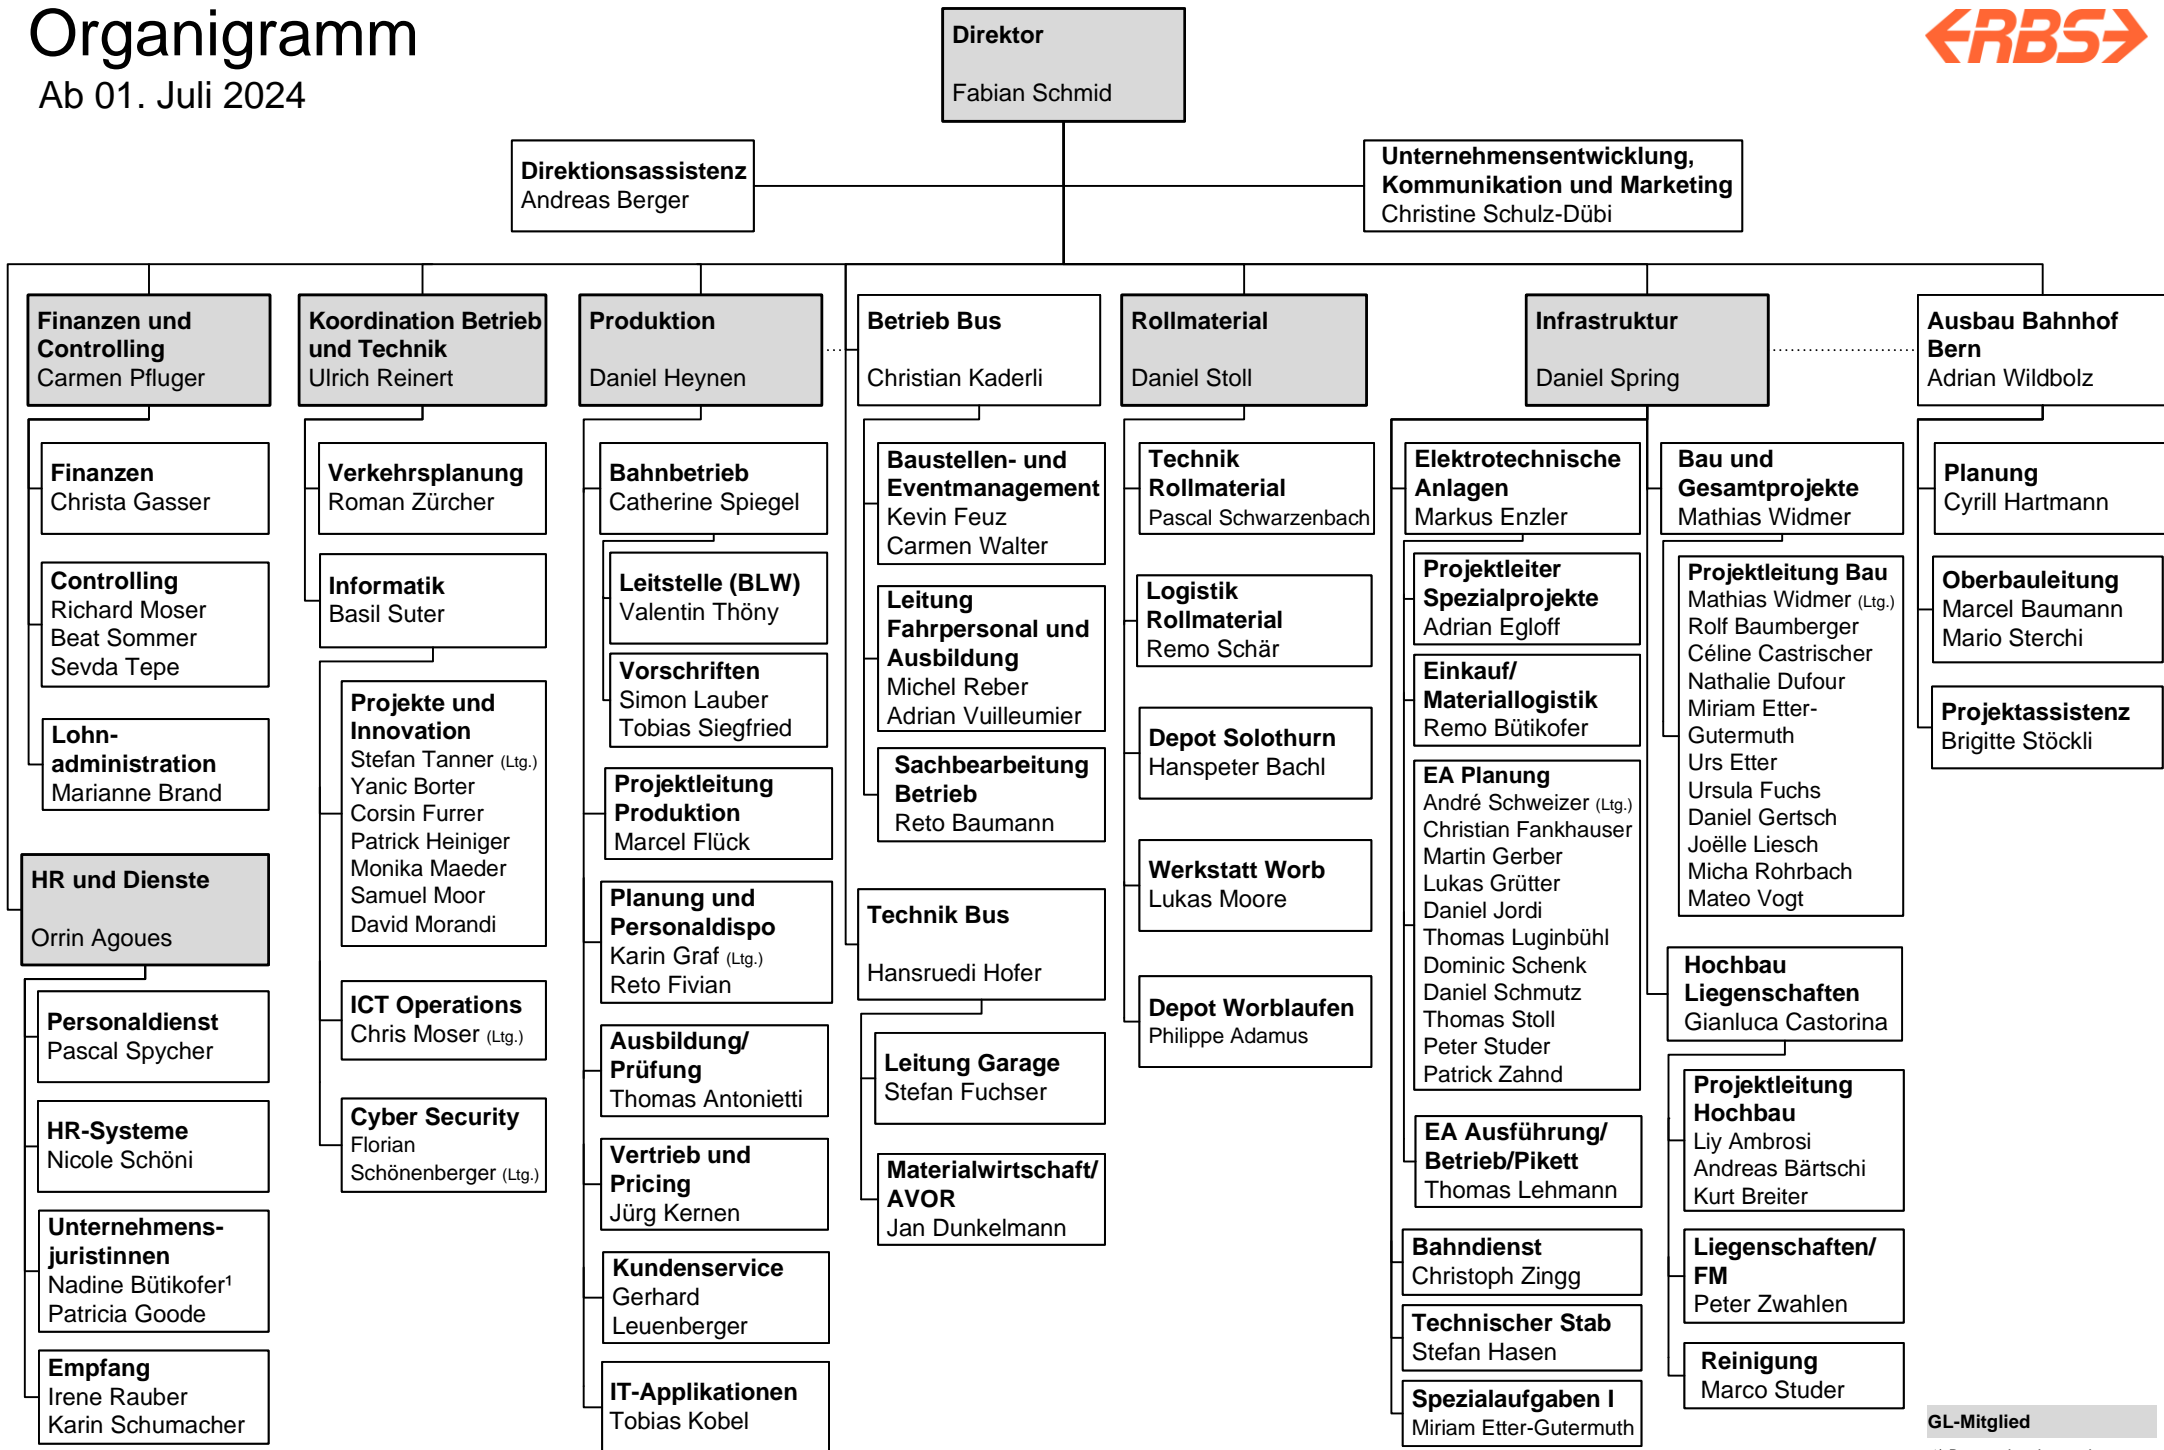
Organigramm
Ab 01. Juli 2024

RBS

Direktor
Fabian Schmid

Direktionsassistenz
Andreas Berger

Unternehmensentwicklung, Kommunikation und Marketing
Christine Schulz-Dübi

Finanzen und Controlling
Carmen Pfluger

Finanzen
Christa Gasser

Controlling
Richard Moser
Beat Sommer
Sevda Tepe

Lohnadministration
Marianne Brand

HR und Dienste
Orrin Agoues

Personaldienst
Pascal Spycher

HR-Systeme
Nicole Schöni

Unternehmensjuristinnen
Nadine Bütikofer¹
Patricia Goode

Empfang
Irene Rauber
Karin Schumacher

Koordination Betrieb und Technik
Ulrich Reinert

Verkehrsplanung
Roman Zürcher

Informatik
Basil Suter

Projekte und Innovation
Stefan Tanner (Ltg.)
Yanic Borter
Corsin Furrer
Patrick Heiniger
Monika Maeder
Samuel Moor
David Morandi

ICT Operations
Chris Moser (Ltg.)

Cyber Security
Florian Schönenberger (Ltg.)

Produktion
Daniel Heynen

Bahnbetrieb
Catherine Spiegel

Leitstelle (BLW)
Valentin Thöny

Vorschriften
Simon Lauber
Tobias Siegfried

Projektleitung Produktion
Marcel Flück

Planung und Personaldispo
Karin Graf (Ltg.)
Reto Fivian

Ausbildung/ Prüfung
Thomas Antonietti

Vertrieb und Pricing
Jürg Kernen

Kundenservice
Gerhard Leuenberger

IT-Applikationen
Tobias Kobel

Betrieb Bus
Christian Kaderli

Baustellen- und Eventmanagement
Kevin Feuz
Carmen Walter

Leitung Fahrpersonal und Ausbildung
Michel Reber
Adrian Vuilleumier

Sachbearbeitung Betrieb
Reto Baumann

Technik Bus
Hansruedi Hofer

Leitung Garage
Stefan Fuchser

Materialwirtschaft/ AVOR
Jan Dunkelmann

Rollmaterial
Daniel Stoll

Technik Rollmaterial
Pascal Schwarzenbach

Logistik Rollmaterial
Remo Schär

Depot Solothurn
Hanspeter Bachl

Werkstatt Worb
Lukas Moore

Depot Worblaufen
Philippe Adamus

Infrastruktur
Daniel Spring

Elektrotechnische Anlagen
Markus Enzler

Projektleiter Spezialprojekte
Adrian Egloff

Einkauf/ Materiallogistik
Remo Bütikofer

EA Planung
André Schweizer (Ltg.)
Christian Fankhauser
Martin Gerber
Lukas Grütter
Daniel Jordi
Thomas Luginbühl
Dominic Schenk
Daniel Schmutz
Thomas Stoll
Peter Studer
Patrick Zahnd

EA Ausführung/ Betrieb/Pikett
Thomas Lehmann

Bahndienst
Christoph Zingg

Technischer Stab
Stefan Hasen

Spezialaufgaben I
Miriam Etter-Gutermuth

Bau und Gesamtprojekte
Mathias Widmer

Projektleitung Bau
Mathias Widmer (Ltg.)
Rolf Baumberger
Céline Castrischer
Nathalie Dufour
Miriam Etter-Gutermuth
Urs Etter
Ursula Fuchs
Daniel Gertsch
Joëlle Liesch
Micha Rohrbach
Mateo Vogt

Hochbau Liegenschaften
Gianluca Castorina

Projektleitung Hochbau
Liy Ambrosi
Andreas Bärtschi
Kurt Breiter

Liegenschaften/ FM
Peter Zwahlen

Reinigung
Marco Studer

Ausbau Bahnhof Bern
Adrian Wildbolz

Planung
Cyrill Hartmann

Oberbauleitung
Marcel Baumann
Mario Sterchi

Projektassistenz
Brigitte Stöckli

GL-Mitglied